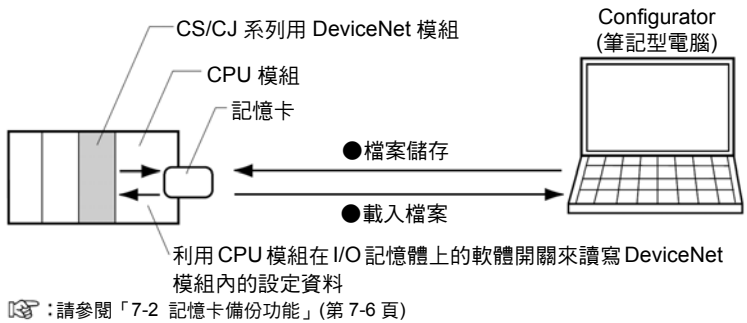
CS/CJ 系列用 DeviceNet 模組

CPU 模組

記憶卡

Configurator
(筆記型電腦)

●檔案儲存

●載入檔案

利用 CPU 模組在 I/O 記憶體上的軟體開關來讀寫 DeviceNet 模組內的設定資料

：請參閱「7-2 記憶卡備份功能」(第 7-6 頁)